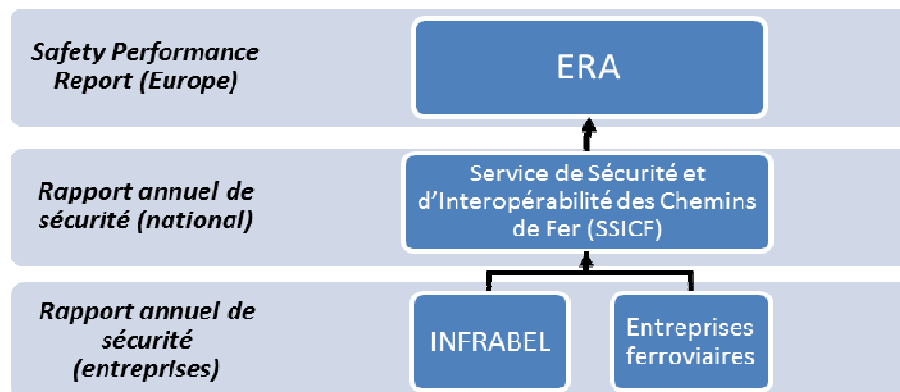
Safety Performance Report (Europe)

ERA

Rapport annuel de sécurité (national)

Service de Sécurité et d'Interopérabilité des Chemins de Fer (SSICF)

Rapport annuel de sécurité (entreprises)

INFRABEL

Entreprises ferroviaires